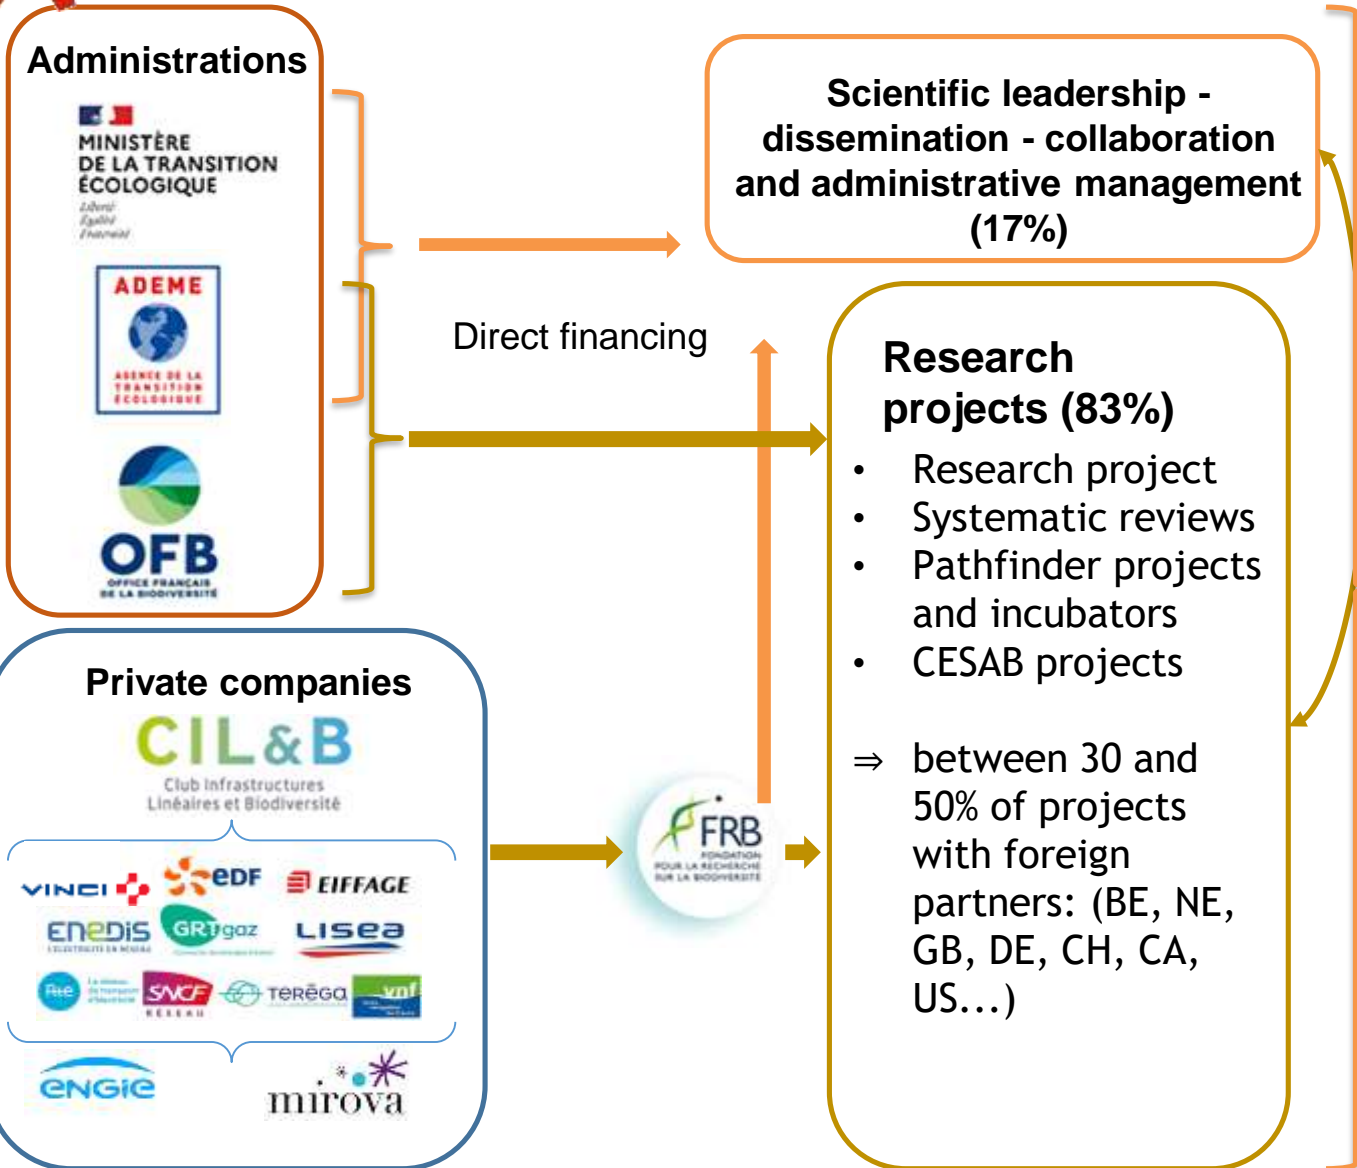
Administrations

MINISTÈRE DE LA TRANSITION ÉCOLOGIQUE
Liberté Égalité Fraternité

ADEME
AGENCE DE LA TRANSITION ÉCOLOGIQUE

OFB
OFFICE FRANÇAIS DE LA BIODIVERSITÉ

Scientific leadership - dissemination - collaboration and administrative management (17%)

Direct financing

Research projects (83%)
• Research project
• Systematic reviews
• Pathfinder projects and incubators
• CESAB projects

⇒ between 30 and 50% of projects with foreign partners: (BE, NE, GB, DE, CH, CA, US...)

Private companies
CIL&B
Club Infrastructures Linéaires et Biodiversité

VINCI
EDF
EIFFAGE
ENEDIS
GRTgaz
LISEA
Rte
SNCF RÉSEAU
TERÉGA
vnf
ENGIE
mirova

FRB
FONDATION POUR LA RECHERCHE SUR LA BIODIVERSITÉ